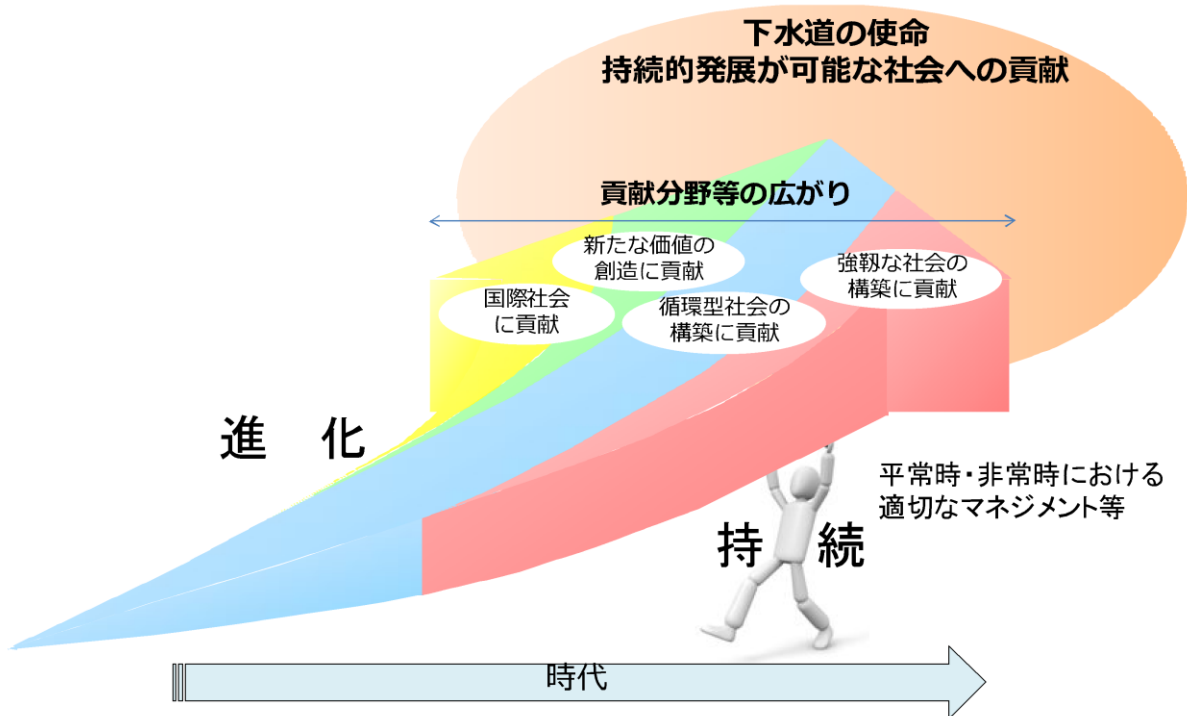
下水道の使命
持続的発展が可能な社会への貢献

貢献分野等の広がり

新たな価値の創造に貢献

国際社会に貢献

循環型社会の構築に貢献

強靱な社会の構築に貢献

進　化

平常時・非常時における適切なマネジメント等

持　続

時代